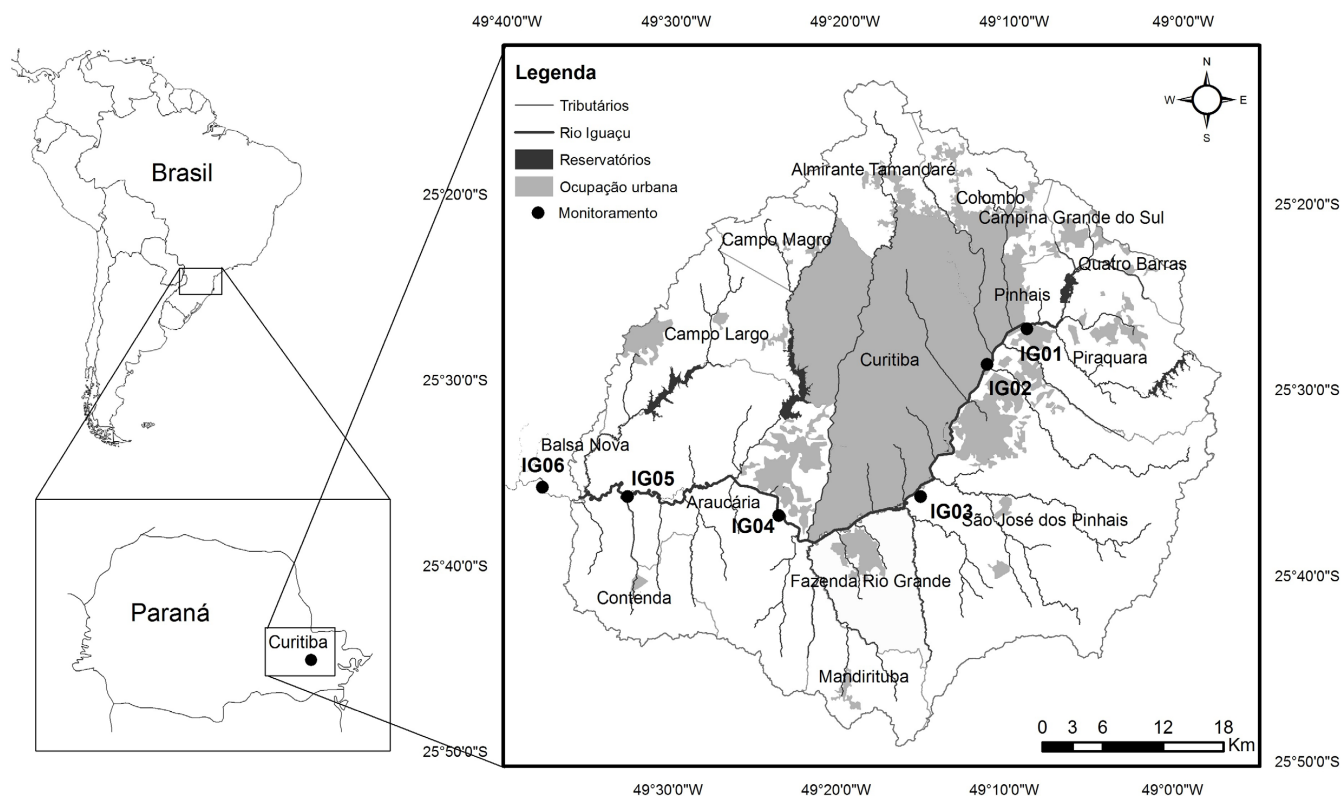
49°40'0"W 49°30'0"W 49°20'0"W 49°10'0"W 49°0'0"W

Brasil

Legenda
Tributários
Rio Iguaçu
Reservatórios
Ocupação urbana
Monitoramento

N
W E
S

25°20'0"S
25°30'0"S
25°40'0"S
25°50'0"S

25°20'0"S
25°30'0"S
25°40'0"S
25°50'0"S

Almirante Tamandaré
Colombo
Campina Grande do Sul
Campo Magro
Quatro Barras
Pinhais
Campo Largo
IG01
Piraquara
Curitiba
IG02
Balsa Nova
IG06
IG05
Araucária
IG04
IG03
São José dos Pinhais
Fazenda Rio Grande
Contenda
Mandirituba

Paraná
Curitiba

0 3 6 12 18
Km

49°30'0"W 49°20'0"W 49°10'0"W 49°0'0"W